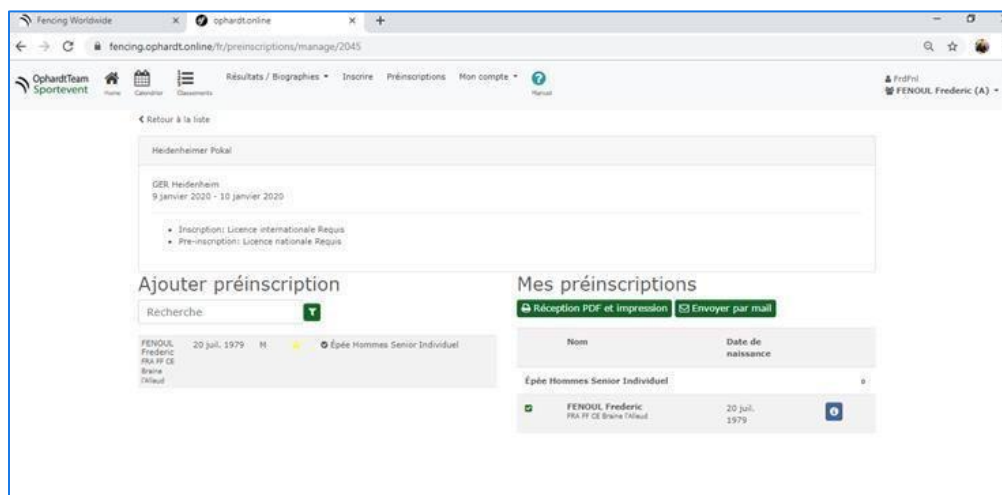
Fencing Worldwide × ophardt.online × +

fencing.ophardt.online/fr/preinscriptions/manage/2045

OphardtTeam Sportevent Home Calendrier Classements Résultats / Biographies ▾ Inscrire Préinscriptions Mon compte ▾ Manuel

FrdFnl
FENOUL Frederic (A) ▾

‹ Retour à la liste

Heidenheimer Pokal

GER Heidenheim
9 janvier 2020 - 10 janvier 2020

• Inscription: Licence internationale Requis
• Pre-inscription: Licence nationale Requis

Ajouter préinscription

Recherche

FENOUL Frederic FRA FF CE Braine l'Alleud 20 juil. 1979 M Épée Hommes Senior Individuel

Mes préinscriptions

Réception PDF et impression Envoyer par mail

| | Nom | Date de naissance | |
|---|---|---|---|
| Épée Hommes Senior Individuel | | | |
| | FENOUL Frederic FRA FF CE Braine l'Alleud | 20 juil. 1979 | |